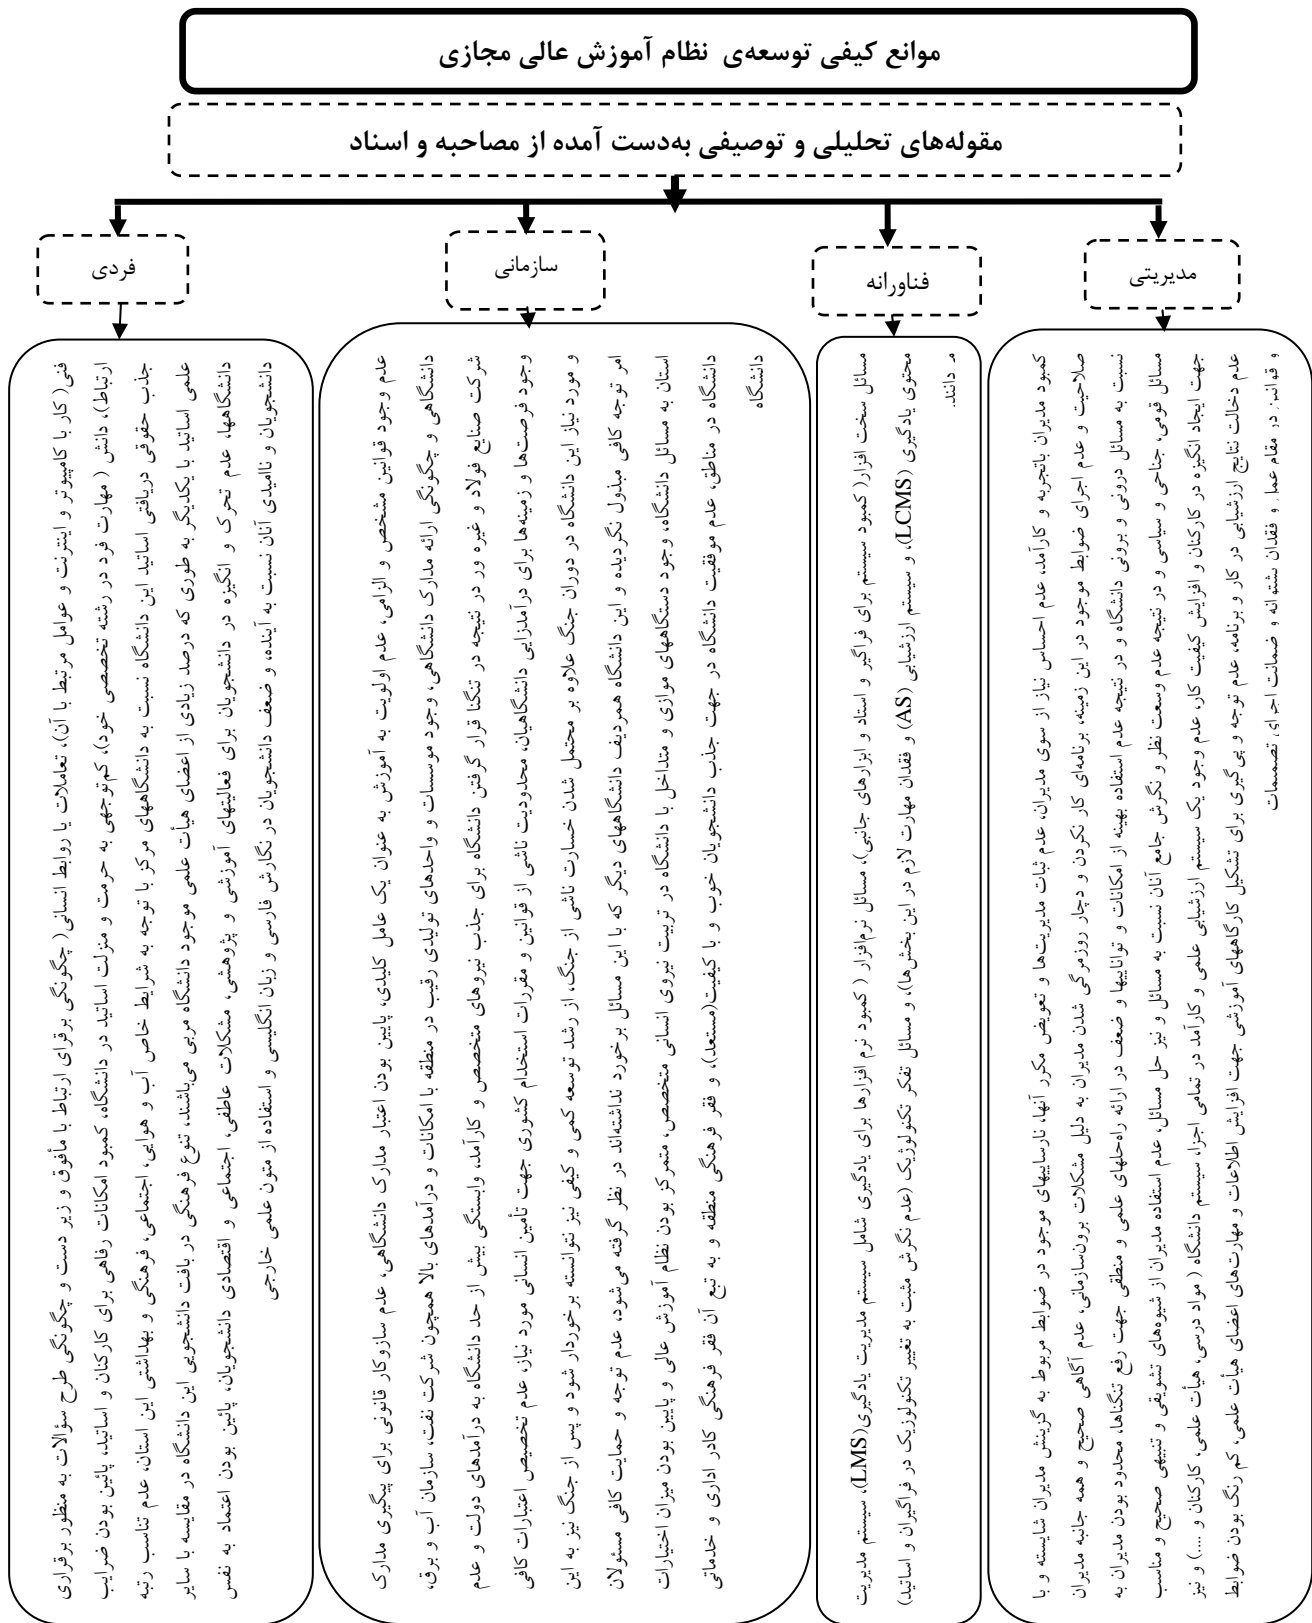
موانع کیفی توسعه‌ی نظام آموزش عالی مجازی

مقوله‌های تحلیلی و توصیفی به‌دست آمده از مصاحبه و اسناد

مدیریتی

فناورانه

سازمانی

فردی

کمبود مدیران باتجربه و کارآمد، عدم احساس نیاز از سوی مدیران، عدم ثبات مدیریت‌ها و تعویض مکرر آنها، نارسایی‌های موجود در ضوابط مربوط به گزینش مدیران شایسته و با صلاحیت و عدم اجرای ضوابط موجود در این زمینه، برنامه‌ای کار نکردن و دچار روزمرگی شدن مدیران به دلیل مشکلات برون‌سازمانی، عدم آگاهی صحیح و همه جانبه مدیران نسبت به مسائل درونی و برونی دانشگاه و در نتیجه عدم استفاده بهینه از امکانات و توانایی‌ها و ضعف در ارائه راه‌حل‌های علمی و منطقی جهت رفع تنگناها، محدود بودن مدیران به مسائل قومی، جناحی و سیاسی و در نتیجه عدم وسعت نظر و نگرش جامع آنان نسبت به مسائل و نیز حل مسائل، عدم استفاده مدیران از شیوه‌های تشویقی و تنبیهی صحیح و مناسب جهت ایجاد انگیزه در کارکنان و افزایش کیفیت کار، عدم وجود یک سیستم ارزشیابی علمی و کارآمد در تمامی اجزاء سیستم دانشگاه (مواد درسی، هیأت علمی، کارکنان و ....) و نیز عدم دخالت نتایج ارزشیابی در کار و برنامه، عدم توجه و پی‌گیری برای تشکیل کارگاههای آموزشی جهت افزایش اطلاعات و مهارت‌های اعضای هیأت علمی، کم رنگ بودن ضوابط و قوانین در مقام عمل و فقدان شیوه‌نامه و ضمانت اجرای تصمیمات

مسائل سخت افزار (کمبود سیستم برای فراگیر و استاد و ابزارهای جانبی)، مسائل نرم‌افزار (کمبود نرم افزارها برای یادگیری شامل سیستم مدیریت یادگیری(LMS)، سیستم مدیریت محتوای یادگیری (LCMS)، و سیستم ارزشیابی (AS) و فقدان مهارت لازم در این بخش‌ها)، و مسائل تفکر تکنولوژیک (عدم نگرش مثبت به تغییر تکنولوژیک در فراگیران و اساتید) م دانند.

عدم وجود قوانین مشخص و الزامی، عدم اولویت به آموزش به عنوان یک عامل کلیدی، پایین بودن اعتبار مدارک دانشگاهی، عدم سازوکار قانونی برای پیگیری مدارک دانشگاهی و چگونگی ارائه مدارک دانشگاهی، وجود موسسات و واحدهای تولیدی رقیب در منطقه با امکانات و درآمدهای بالا همچون شرکت نفت، سازمان آب و برق، شرکت صنایع فولاد و غیره و در نتیجه در تنگنا قرار گرفتن دانشگاه برای جذب نیروهای متخصص و کارآمد، وابستگی بیش از حد دانشگاه به درآمدهای دولت و عدم وجود فرصت‌ها و زمینه‌ها برای درآمدزایی دانشگاهیان، محدودیت ناشی از قوانین و مقررات استخدام کشوری جهت تأمین انسانی مورد نیاز، عدم تخصیص اعتبارات کافی و مورد نیاز این دانشگاه در دوران جنگ علاوه بر محتمل شدن خسارت ناشی از جنگ، از رشد توسعه کمی و کیفی نیز نتوانسته برخوردار شود و پس از جنگ نیز به این امر توجه کافی مبذول نگردیده و این دانشگاه همردیف دانشگاههای دیگر که با این مسائل برخورد نداشته‌اند در نظر گرفته می‌شود، عدم توجه و حمایت کافی مسئولان استان به مسائل دانشگاه، وجود دستگاههای موازی و متداخل با دانشگاه در تربیت نیروی انسانی متخصص، متمرکز بودن نظام آموزش عالی و پایین بودن میزان اختیارات دانشگاه در مناطق، عدم موفقیت دانشگاه در جهت جذب دانشجویان خوب و با کیفیت(مستعد)، و فقر فرهنگی منطقه و به تبع آن فقر فرهنگی کادر اداری و خدماتی دانشگاه

فنی( کار با کامپیوتر و اینترنت و عوامل مرتبط با آن)، تعاملات یا روابط انسانی ( چگونگی برقرای ارتباط با مأفوق و زیر دست و چگونگی طرح سؤالات به منظور برقراری ارتباط)، دانش ( مهارت فرد در رشته تخصصی خود)، کم‌توجهی به حرمت و منزلت اساتید در دانشگاه، کمبود امکانات رفاهی برای کارکنان و اساتید، پائین بودن ضرایب جذب حقوقی دریافتی اساتید این دانشگاه نسبت به دانشگاههای مرکز با توجه به شرایط خاص آب و هوایی، اجتماعی، فرهنگی و بهداشتی این استان، عدم تناسب رتبه علمی اساتید با یکدیگر به طوری که درصد زیادی از اعضای هیأت علمی موجود دانشگاه مربی می‌باشند، تنوع فرهنگی در بافت دانشجویی این دانشگاه در مقایسه با سایر دانشگاهها، عدم تحرک و انگیزه در دانشجویان برای فعالیتهای آموزشی و پژوهشی، مشکلات عاطفی، اجتماعی و اقتصادی دانشجویان، پائین بودن اعتماد به نفس دانشجویان و ناامیدی آنان نسبت به آینده، و ضعف دانشجویان در نگارش فارسی و زبان انگلیسی و استفاده از متون علمی خارجی